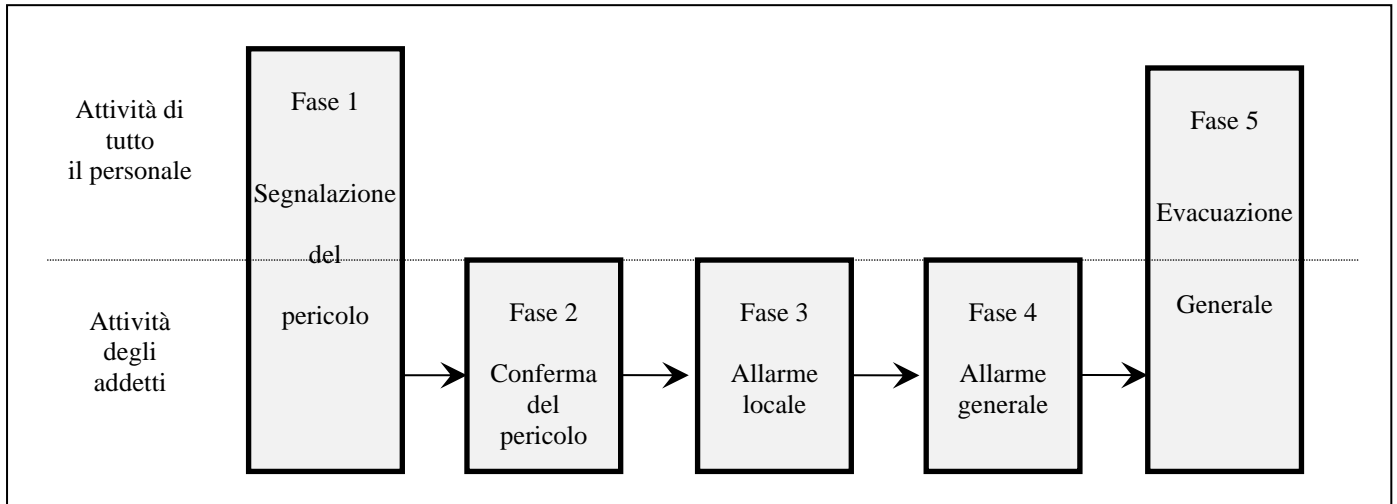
Attività di tutto il personale

Attività degli addetti

Fase 1

Segnalazione del pericolo

Fase 2

Conferma del pericolo

Fase 3

Allarme locale

Fase 4

Allarme generale

Fase 5

Evacuazione

Generale